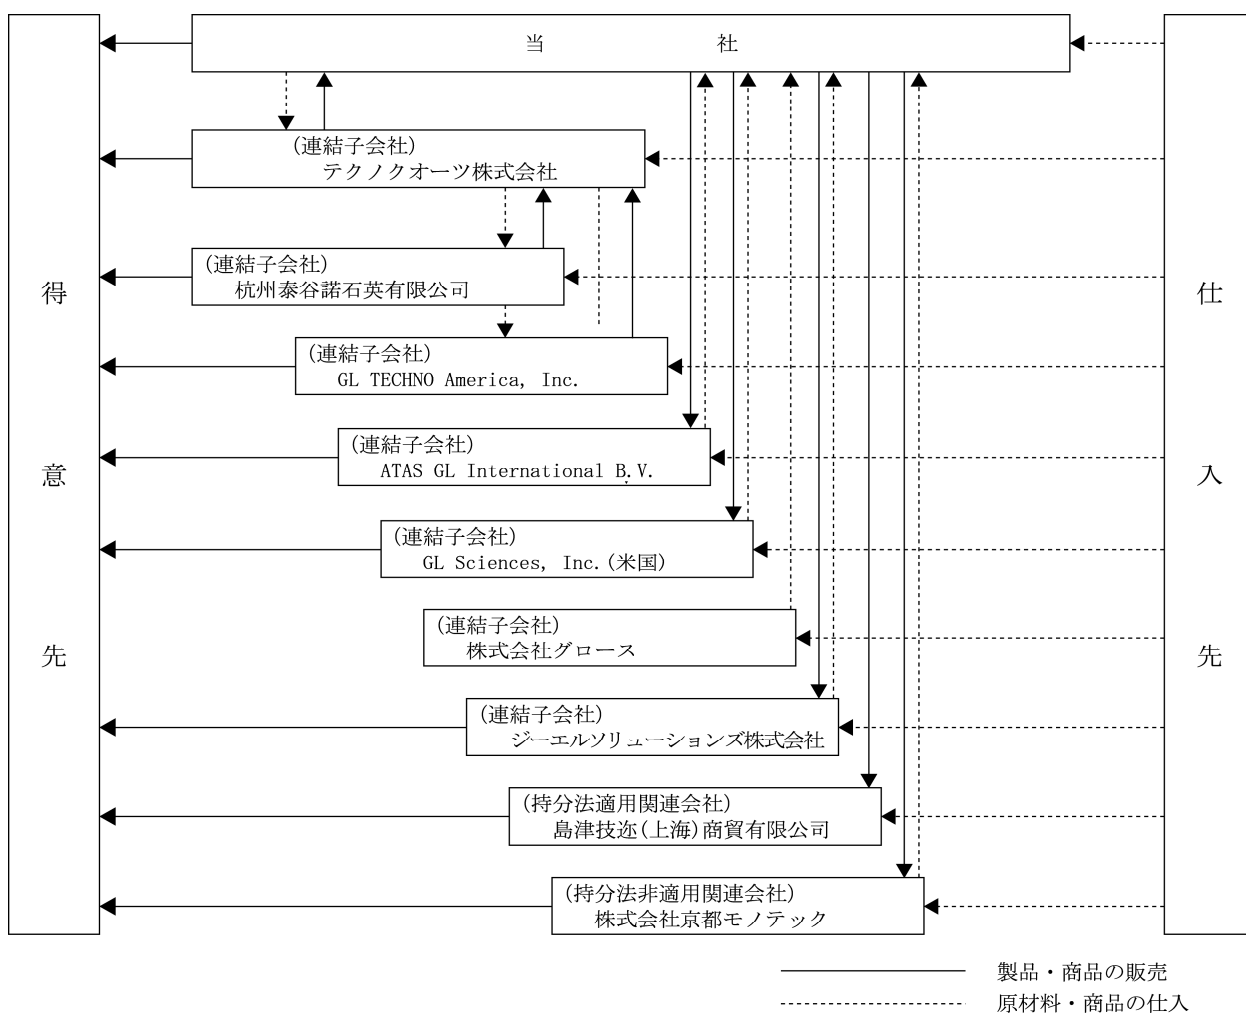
得意先

当社

(連結子会社)
テクノクオーツ株式会社

(連結子会社)
杭州泰谷諾石英有限公司

(連結子会社)
GL TECHNO America, Inc.

(連結子会社)
ATAS GL International B.V.

(連結子会社)
GL Sciences, Inc.(米国)

(連結子会社)
株式会社グロース

(連結子会社)
ジーエルソリューションズ株式会社

(持分法適用関連会社)
島津技迩(上海)商貿有限公司

(持分法非適用関連会社)
株式会社京都モノテック

仕入先

製品・商品の販売
原材料・商品の仕入